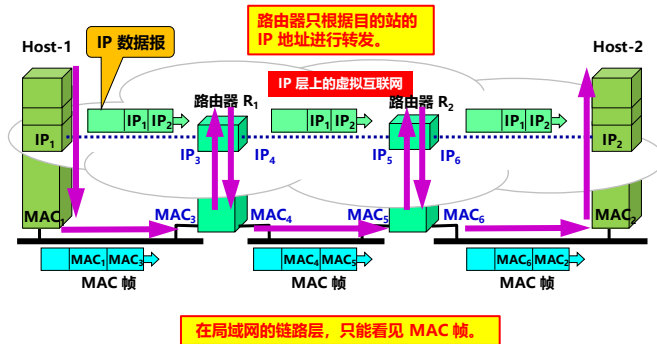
路由器只根据目的站的 IP 地址进行转发。

Host-1

IP 数据报

Host-2

IP 层上的虚拟互联网

路由器 $R_1$

路由器 $R_2$

$IP_1$

$IP_1$ $IP_2$

$IP_1$ $IP_2$

$IP_1$ $IP_2$

$IP_2$

$IP_3$

$IP_4$

$IP_5$

$IP_6$

$MAC_1$

$MAC_3$

$MAC_4$

$MAC_5$

$MAC_6$

$MAC_2$

$MAC_1$ $MAC_3$

$MAC_4$ $MAC_5$

$MAC_6$ $MAC_2$

MAC 帧

MAC 帧

MAC 帧

在局域网的链路层，只能看见 MAC 帧。